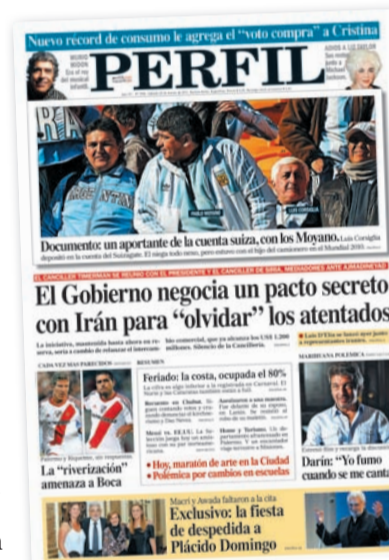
Nuevo récord de consumo le agrega el "voto compra" a Cristina

PERFIL

Documento: un aportante de la cuenta suiza, con los Moyano. Luis Coniglio depositó en la cuenta del Suizagate. El sindicalista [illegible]

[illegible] TIMERMAN SE REUNIÓ CON EL PRESIDENTE Y EL CANCILLER DE IRÁN. MEDIACIONES ANTE AHMADINEYAD

El Gobierno negocia un pacto secreto con Irán para "olvidar" los atentados

CADA VEZ MÁS PARECIDOS

La "riverización" amenaza a Boca

RESUMEN

Feriado: la costa, ocupada el 80%

• Hoy, maratón de arte en la Ciudad
• Polémica por cambios en escuelas

MARIHUANA POLÉMICA

Darín: "Yo fumo cuando se me canta"

Macri y Awada faltaron a la cita

Exclusivo: la fiesta de despedida a Plácido Domingo